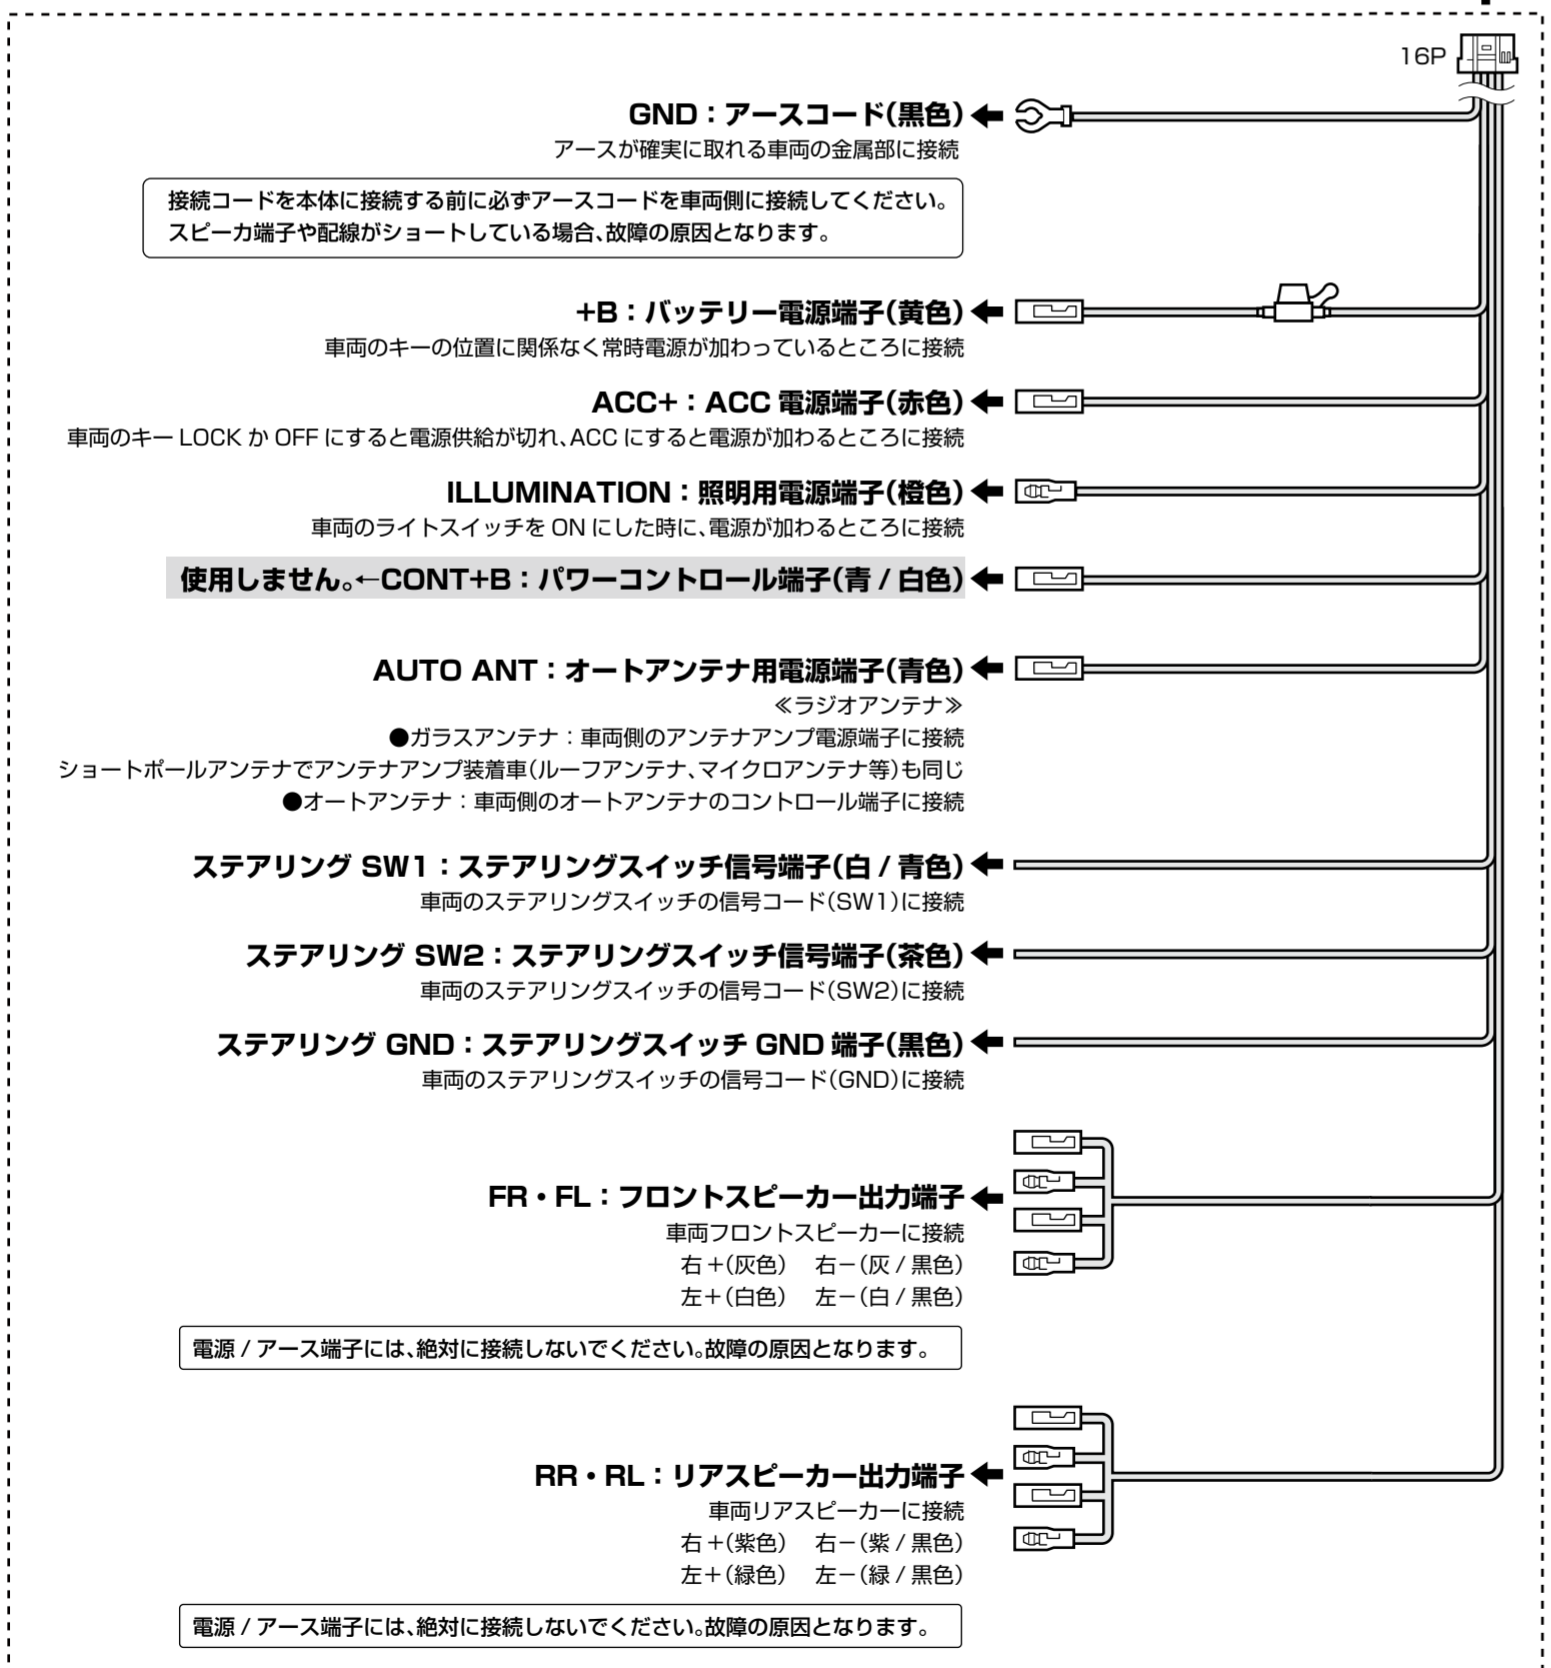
16P

GND：アースコード(黒色)
アースが確実に取れる車両の金属部に接続

接続コードを本体に接続する前に必ずアースコードを車両側に接続してください。
スピーカ端子や配線がショートしている場合、故障の原因となります。

+B：バッテリー電源端子(黄色)
車両のキーの位置に関係なく常時電源が加わっているところに接続

ACC+：ACC 電源端子(赤色)
車両のキー LOCK か OFF にすると電源供給が切れ、ACC にすると電源が加わるところに接続

ILLUMINATION：照明用電源端子(橙色)
車両のライトスイッチを ON にした時に、電源が加わるところに接続

使用しません。←CONT+B：パワーコントロール端子(青 / 白色)

AUTO ANT：オートアンテナ用電源端子(青色)
≪ラジオアンテナ≫
●ガラスアンテナ：車両側のアンテナアンプ電源端子に接続
ショートポールアンテナでアンテナアンプ装着車(ルーフアンテナ、マイクロアンテナ等)も同じ
●オートアンテナ：車両側のオートアンテナのコントロール端子に接続

ステアリング SW1：ステアリングスイッチ信号端子(白 / 青色)
車両のステアリングスイッチの信号コード(SW1)に接続

ステアリング SW2：ステアリングスイッチ信号端子(茶色)
車両のステアリングスイッチの信号コード(SW2)に接続

ステアリング GND：ステアリングスイッチ GND 端子(黒色)
車両のステアリングスイッチの信号コード(GND)に接続

FR・FL：フロントスピーカー出力端子
車両フロントスピーカーに接続
右＋(灰色)　右－(灰 / 黒色)
左＋(白色)　左－(白 / 黒色)

電源 / アース端子には、絶対に接続しないでください。故障の原因となります。

RR・RL：リアスピーカー出力端子
車両リアスピーカーに接続
右＋(紫色)　右－(紫 / 黒色)
左＋(緑色)　左－(緑 / 黒色)

電源 / アース端子には、絶対に接続しないでください。故障の原因となります。